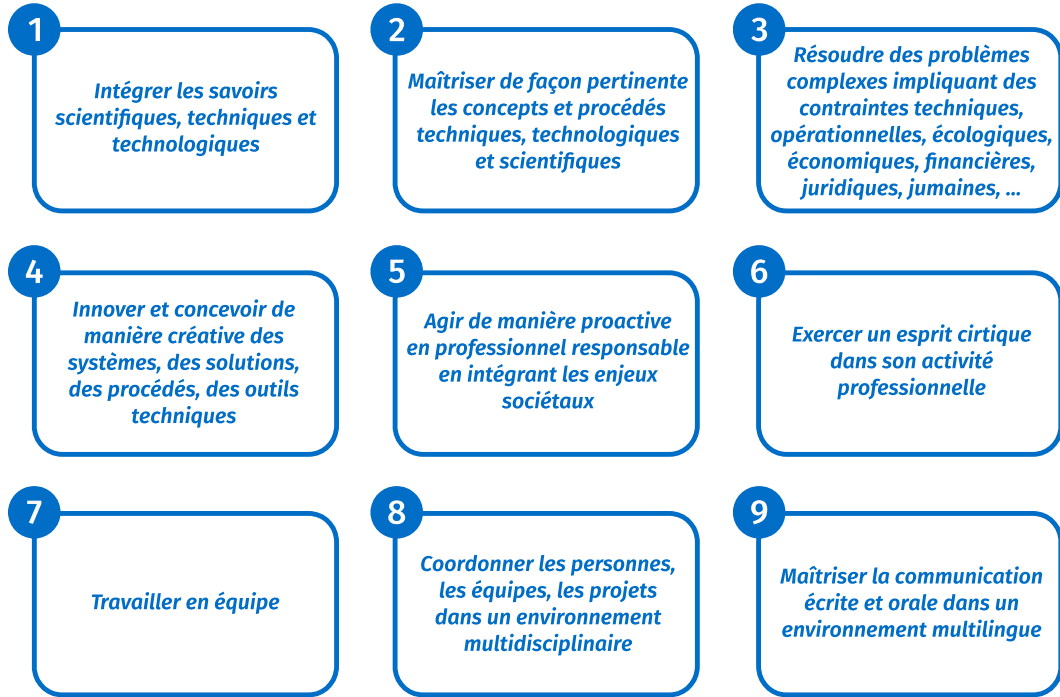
1

Intégrer les savoirs scientifiques, techniques et technologiques

2

Maîtriser de façon pertinente les concepts et procédés techniques, technologiques et scientifiques

3

Résoudre des problèmes complexes impliquant des contraintes techniques, opérationnelles, écologiques, économiques, financières, juridiques, jumaines, ...

4

Innover et concevoir de manière créative des systèmes, des solutions, des procédés, des outils techniques

5

Agir de manière proactive en professionnel responsable en intégrant les enjeux sociétaux

6

Exercer un esprit cirtique dans son activité professionnelle

7

Travailler en équipe

8

Coordonner les personnes, les équipes, les projets dans un environnement multidisciplinaire

9

Maîtriser la communication écrite et orale dans un environnement multilingue